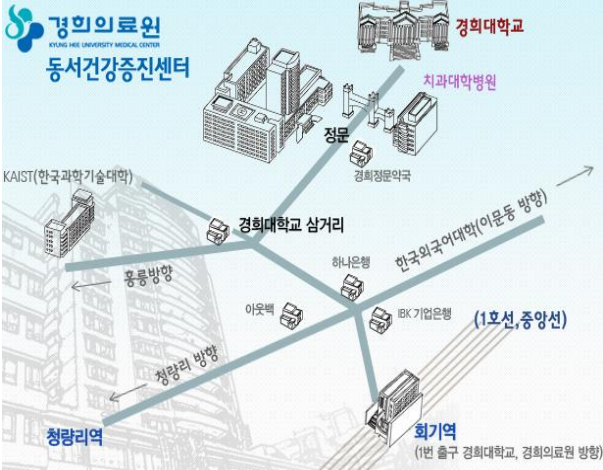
경희의료원
KYUNG HEE UNIVERSITY MEDICAL CENTER
동서건강증진센터

경희대학교
치과대학병원
정문
경희정문약국
KAIST(한국과학기술대학)
경희대학교 삼거리
홍릉방향
하나은행
한국외국어대학(이문동 방향)
아웃백
IBK 기업은행
(1호선,중앙선)
청량리 방향
청량리역
회기역
(1번 출구 경희대학교, 경희의료원 방향)